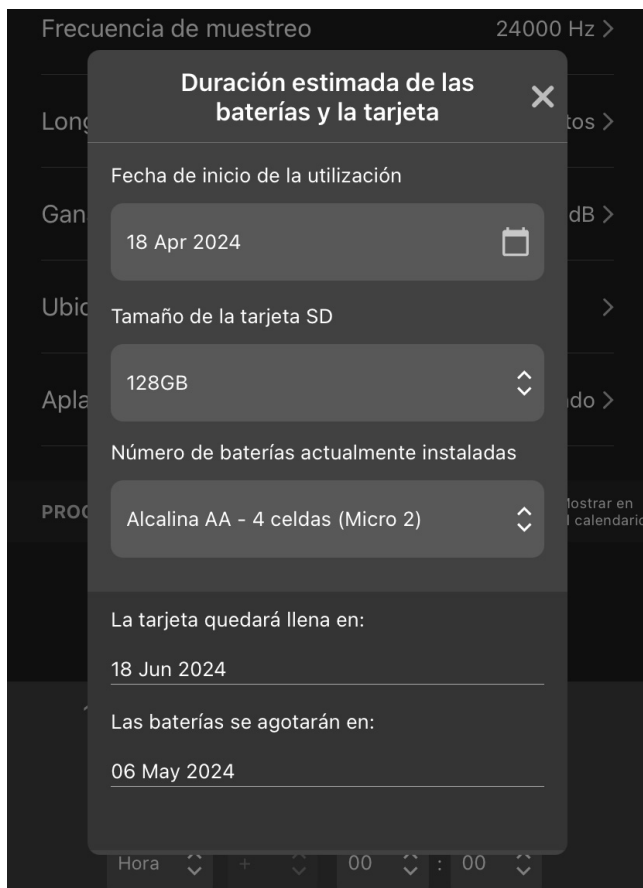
Frecuencia de muestreo 24000 Hz >

Long tos >

Gan dB >

Ubic >

Apla do >

PROG lostrar en l calendario

Duración estimada de las baterías y la tarjeta

×

Fecha de inicio de la utilización

18 Apr 2024

Tamaño de la tarjeta SD

128GB

Número de baterías actualmente instaladas

Alcalina AA - 4 celdas (Micro 2)

La tarjeta quedará llena en:

18 Jun 2024

Las baterías se agotarán en:

06 May 2024

Hora + 00 : 00